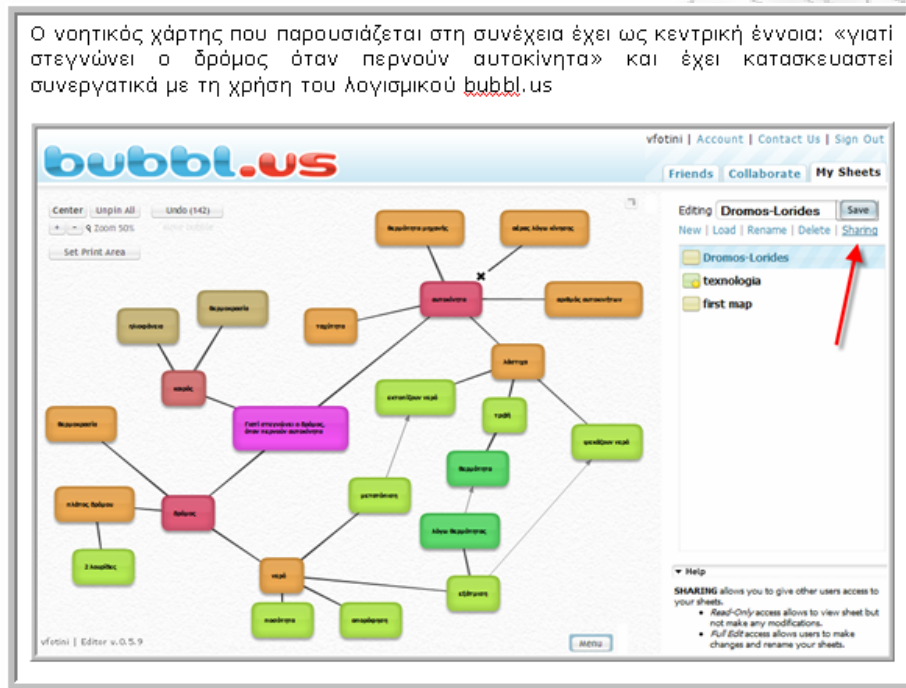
Ο νοητικός χάρτης που παρουσιάζεται στη συνέχεια έχει ως κεντρική έννοια: «γιατί στεγνώνει ο δρόμος όταν περνούν αυτοκίνητα» και έχει κατασκευαστεί συνεργατικά με τη χρήση του λογισμικού bubbl.us

bubbl.us

vfotini | Account | Contact Us | Sign Out

Friends | Collaborate | My Sheets

Center | Unpin All | Undo (142)

+ | - | Zoom 50%

Set Print Area

Editing Dromos-Lorides | Save

New | Load | Rename | Delete | Sharing

Dromos-Lorides

texnologia

first map

θερμότητα μηχανής

αέριος λόγω κίνησης

αυτοκίνητα

ταχύτητα

ορμώμενα αυτοκινήτων

ηλιοφάνεια

θερμοκρασία

καιρός

λάστιχα

εκτινάξεων νερό

τριβή

Γιατί στεγνώνει ο δρόμος όταν περνούν αυτοκίνητα

θερμοκρασία

ψεκάζουν νερό

θερμότητα

μεταφέρουν

πλάτος δρόμου

δρόμος

λόγω θερμότητας

2 λωρίδες

νερό

εξάτμιση

ποσότητα

απορρόφηση

vfotini | Editor v.0.5.9

Menu

▾ Help

SHARING allows you to give other users access to your sheets.

• Read-Only access allows to view sheet but not make any modifications.

• Full Edit access allows users to make changes and rename your sheets.